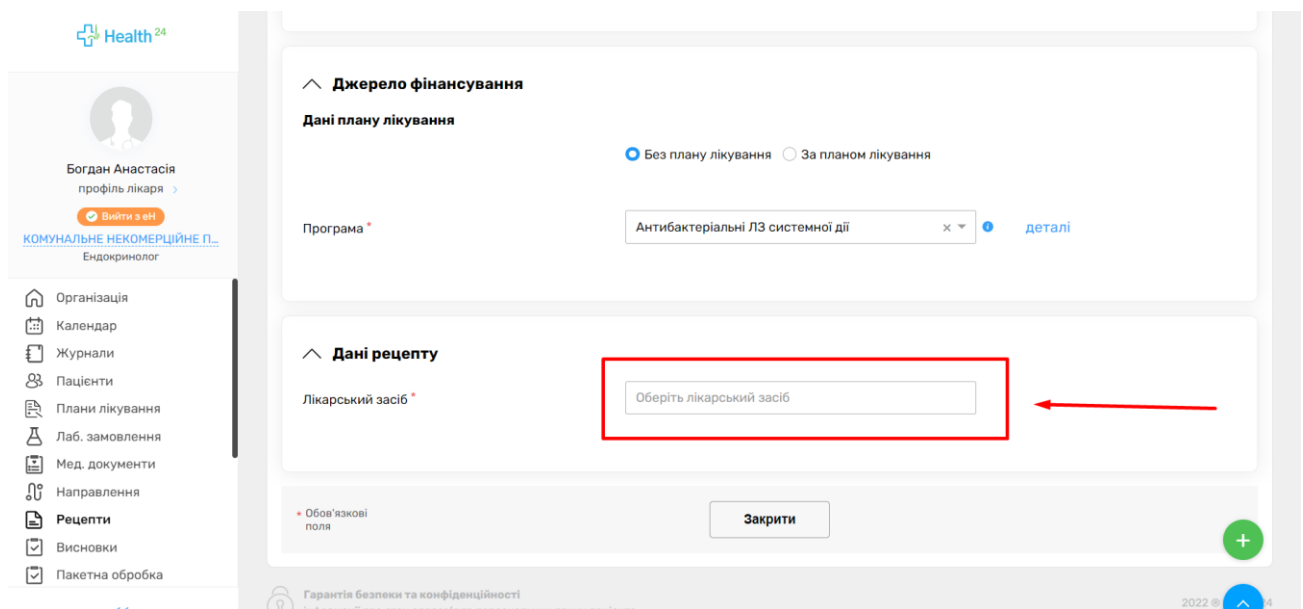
Health 24

Богдан Анастасія
профіль лікаря

Вийти з еН

КОМУНАЛЬНЕ НЕКОМЕРЦІЙНЕ П...
Ендокринолог

Організація
Календар
Журнали
Пацієнти
Плани лікування
Лаб. замовлення
Мед. документи
Направлення
Рецепти
Висновки
Пакетна обробка

Джерело фінансування

Дані плану лікування

Без плану лікування
За планом лікування

Програма *
Антибактеріальні ЛЗ системної дії
деталі

Дані рецепту

Лікарський засіб *
Оберіть лікарський засіб

* Обов'язкові поля

Закрити

Гарантія безпеки та конфіденційності
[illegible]

2022 © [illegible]24